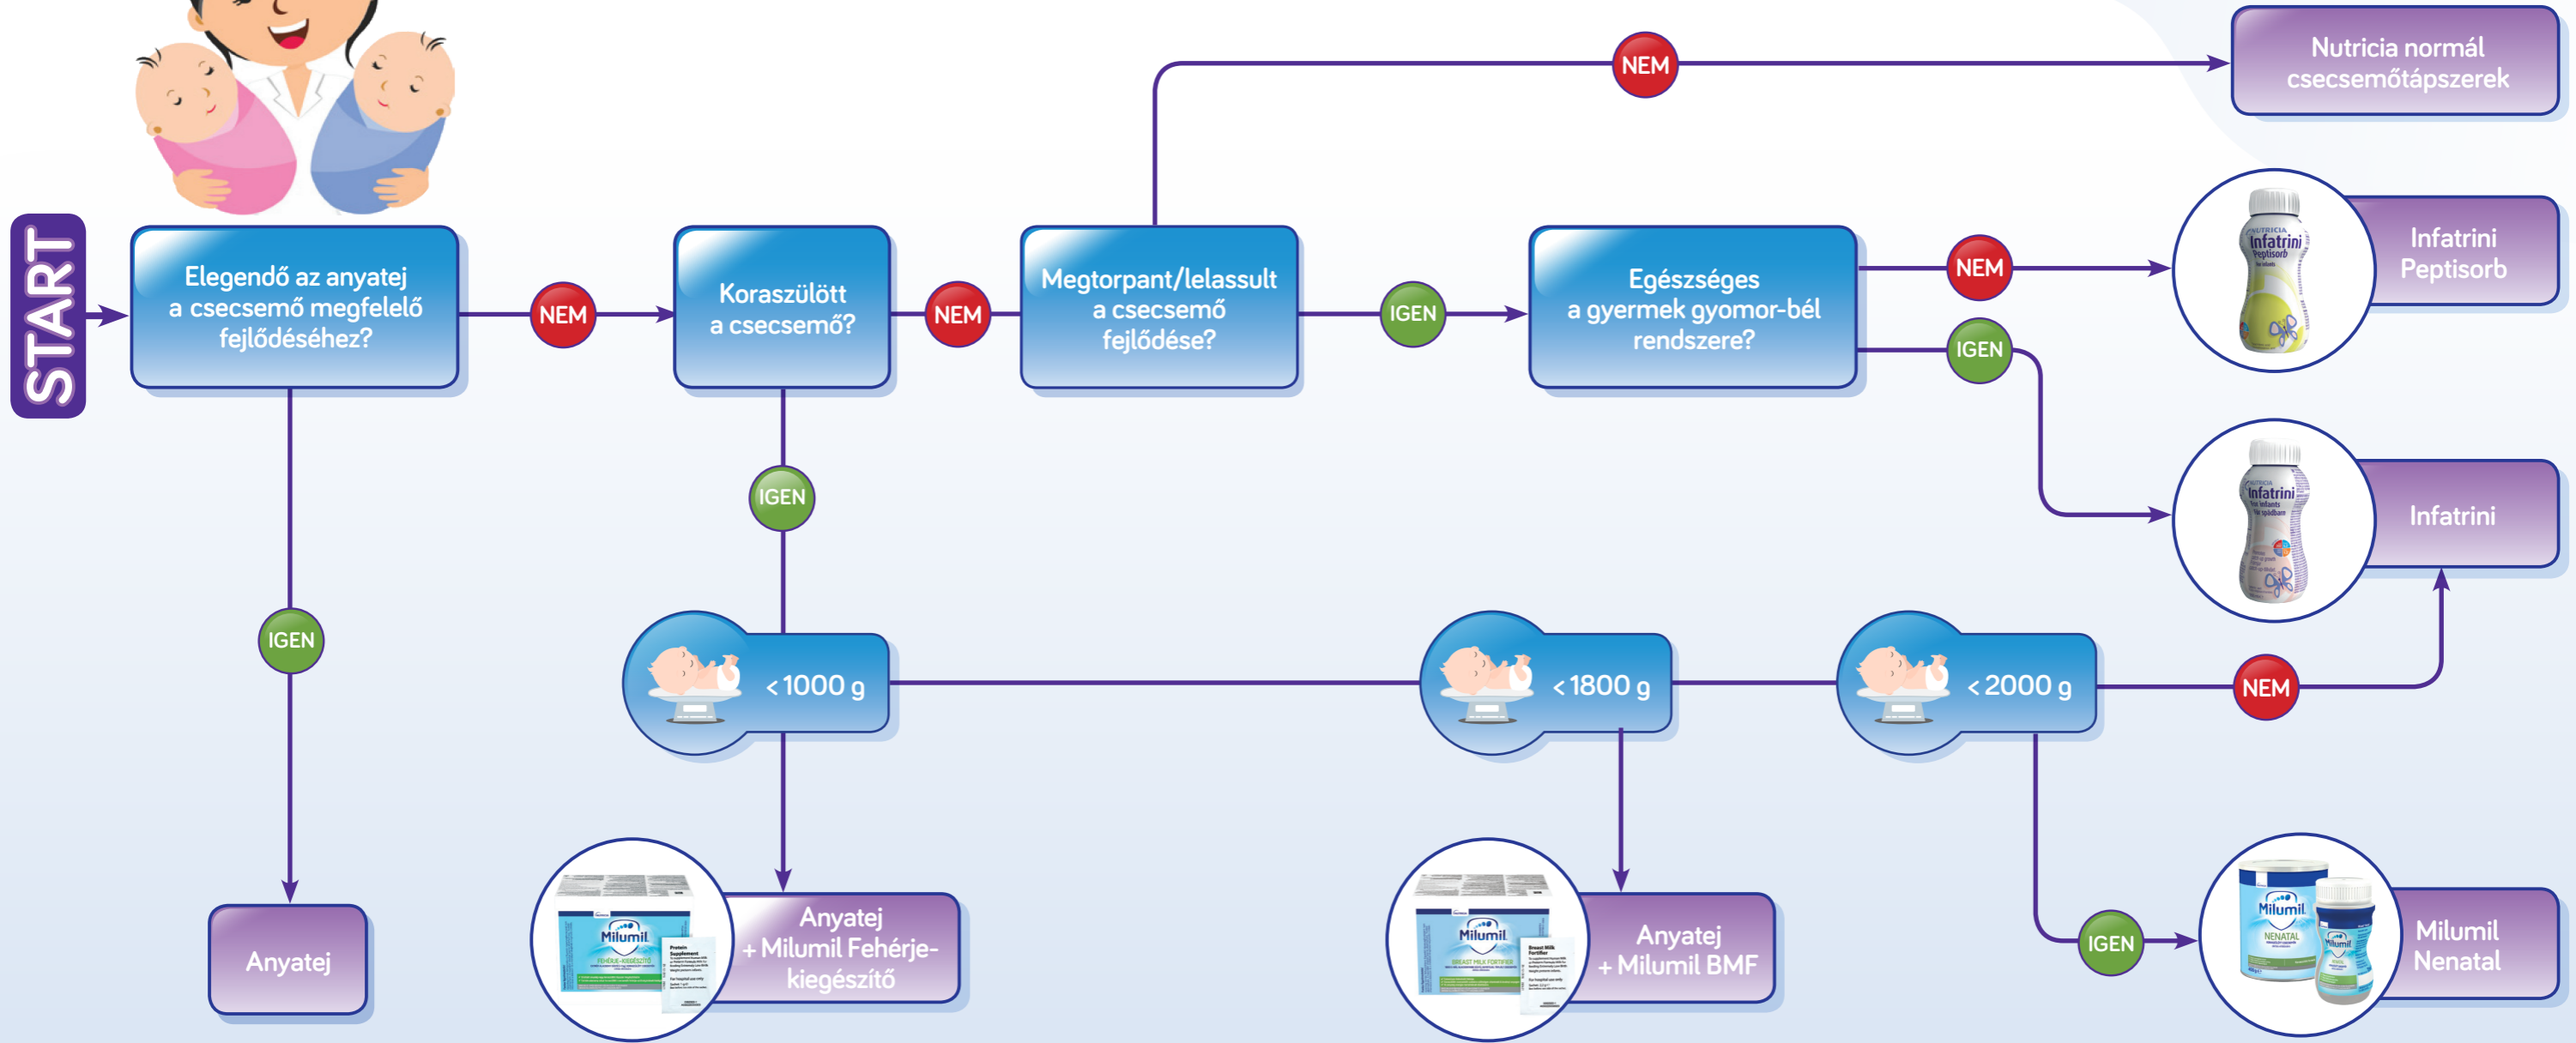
START

Elegendő az anyatej a csecsemő megfelelő fejlődéséhez?

NEM

Koraszülött a csecsemő?

NEM

Megtorpant/lelassult a csecsemő fejlődése?

NEM

Nutricia normál csecsemőtápszerek

IGEN

Egészséges a gyermek gyomor-bél rendszere?

NEM

Infatrini Peptisorb

IGEN

Infatrini

IGEN

IGEN

Anyatej

< 1000 g

< 1800 g

< 2000 g

NEM

Anyatej + Milumil Fehérje-kiegészítő

Anyatej + Milumil BMF

IGEN

Milumil Nenatal

Milumil

Milumil

Milumil

Infatrini

Infatrini